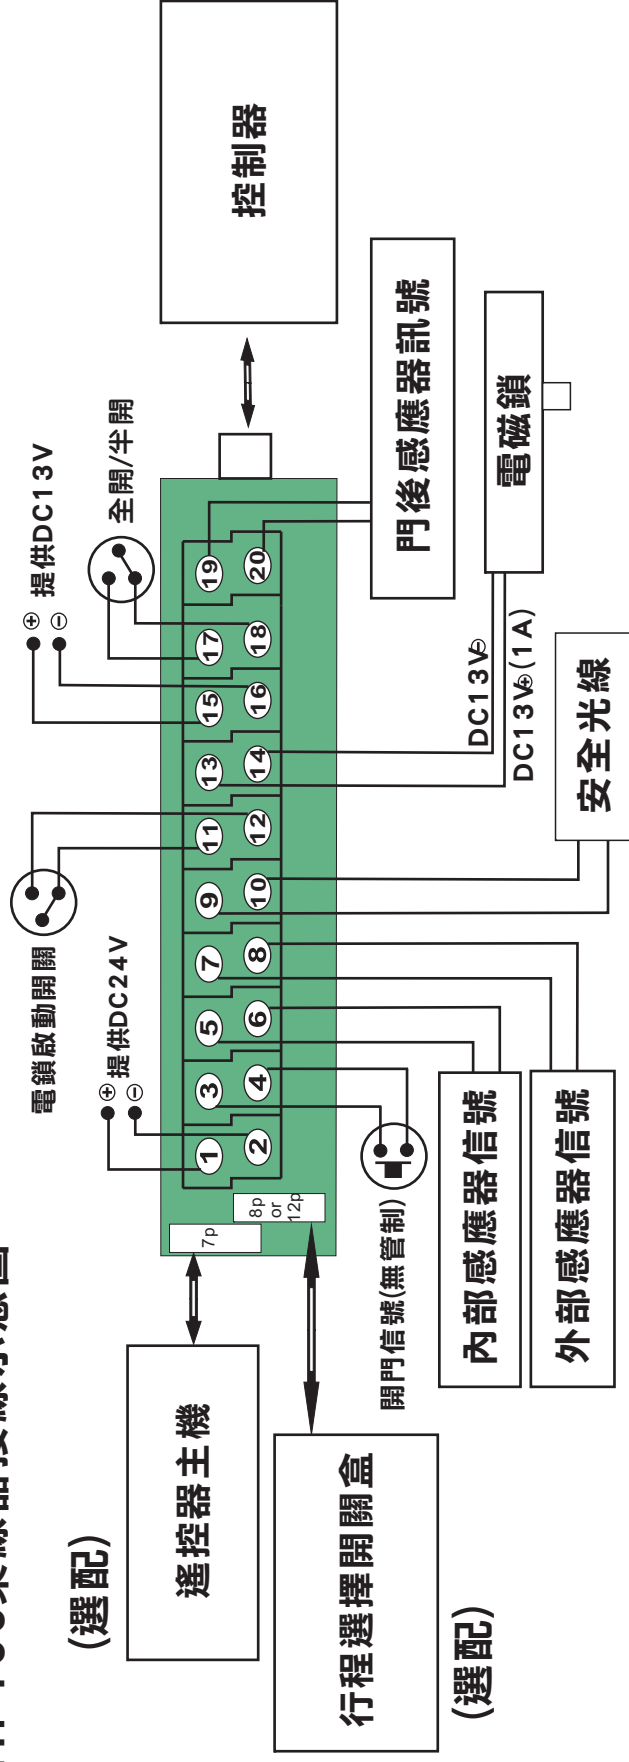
控制器

門後感應器訊號

電磁鎖

提供DC13V
⊕
⊖

全開/半開

DC13V⊖
DC13V⊕(1A)

安全光線

19
20
17
18
15
16
13
14
11
12
9
10
7
8
5
6
3
4
1
2

電鎖啟動開關

提供DC24V
⊕
⊖

8p
or
12p

7p

開門信號(無管制)

內部感應器信號

外部感應器信號

遙控器主機

(選配)

行程選擇開關盒

(選配)